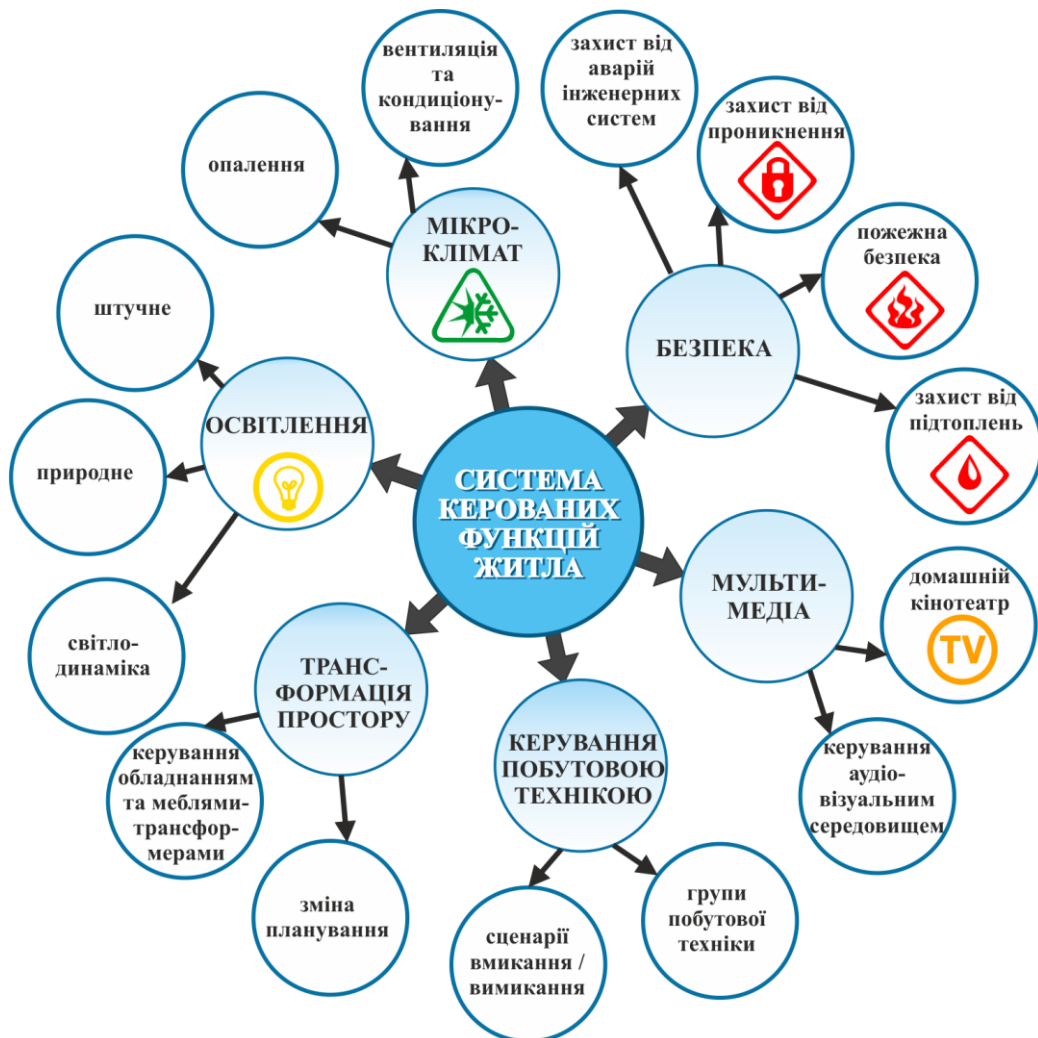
СИСТЕМА КЕРОВАНИХ ФУНКЦІЙ ЖИТЛА

МІКРО-КЛІМАТ

опалення

вентиляція та кондиціонування

БЕЗПЕКА

захист від аварій інженерних систем

захист від проникнення

пожежна безпека

захист від підтоплень

ОСВІТЛЕННЯ

штучне

природне

світлодинаміка

МУЛЬТИМЕДІА

домашній кінотеатр

TV

керування аудіовізуальним середовищем

ТРАНСФОРМАЦІЯ ПРОСТОРУ

керування обладнанням та меблями-трансформерами

зміна планування

КЕРУВАННЯ ПОБУТОВОЮ ТЕХНІКОЮ

сценарії вмикання / вимикання

групи побутової техніки